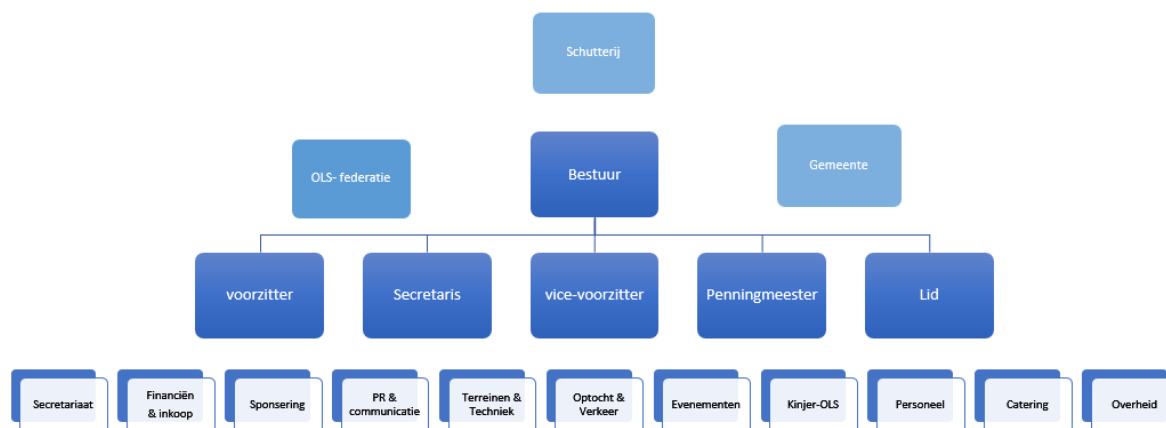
Schutterij

OLS- federatie

Bestuur

Gemeente

voorzitter

Secretaris

vice-voorzitter

Penningmeester

Lid

Secretariaat

Financiën & inkoop

Sponsering

PR & communicatie

Terreinen & Techniek

Optocht & Verkeer

Evenementen

Kinjer-OLS

Personeel

Catering

Overheid